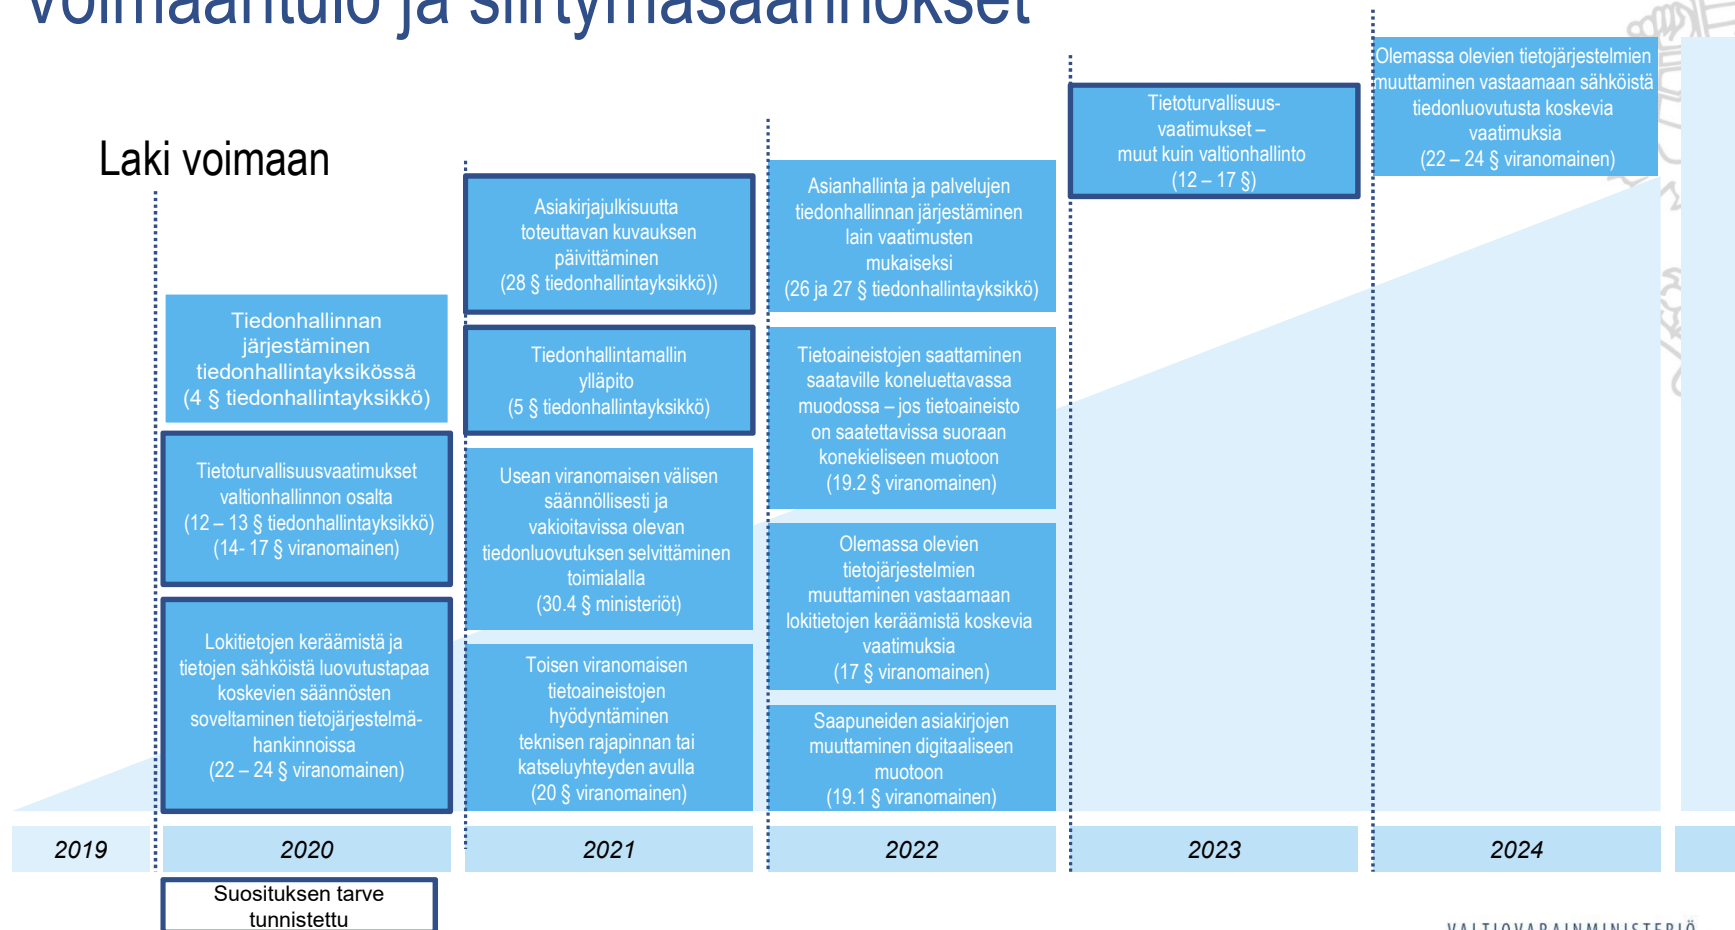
Voimaantulo ja siirtymäsäännökset

Laki voimaan

Tiedonhallinnan järjestäminen tiedonhallintayksikössä (4 § tiedonhallintayksikkö)

Tietoturvallisuusvaatimukset valtionhallinnon osalta (12 – 13 § tiedonhallintayksikkö) (14- 17 § viranomainen)

Lokitietojen keräämistä ja tietojen sähköistä luovutustapaa koskevien säännösten soveltaminen tietojärjestelmähankinnoissa (22 – 24 § viranomainen)

Asiakirjajulkisuutta toteuttavan kuvauksen päivittäminen (28 § tiedonhallintayksikkö))

Tiedonhallintamallin ylläpito (5 § tiedonhallintayksikkö)

Usean viranomaisen välisen säännöllisesti ja vakioitavissa olevan tiedonluovutuksen selvittäminen toimialalla (30.4 § ministeriöt)

Toisen viranomaisen tietoaineistojen hyödyntäminen teknisen rajapinnan tai katseluyhteyden avulla (20 § viranomainen)

Asianhallinta ja palvelujen tiedonhallinnan järjestäminen lain vaatimusten mukaiseksi (26 ja 27 § tiedonhallintayksikkö)

Tietoaineistojen saattaminen saataville koneluettavassa muodossa – jos tietoaineisto on saatettavissa suoraan konekieliseen muotoon (19.2 § viranomainen)

Olemassa olevien tietojärjestelmien muuttaminen vastaamaan lokitietojen keräämistä koskevia vaatimuksia (17 § viranomainen)

Saapuneiden asiakirjojen muuttaminen digitaaliseen muotoon (19.1 § viranomainen)

Tietoturvallisuus-vaatimukset – muut kuin valtionhallinto (12 – 17 §)

Olemassa olevien tietojärjestelmien muuttaminen vastaamaan sähköistä tiedonluovutusta koskevia vaatimuksia (22 – 24 § viranomainen)

| 2019 | 2020 | 2021 | 2022 | 2023 | 2024 |

Suosituksen tarve tunnistettu

VALTIOVARAINMINISTERIÖ